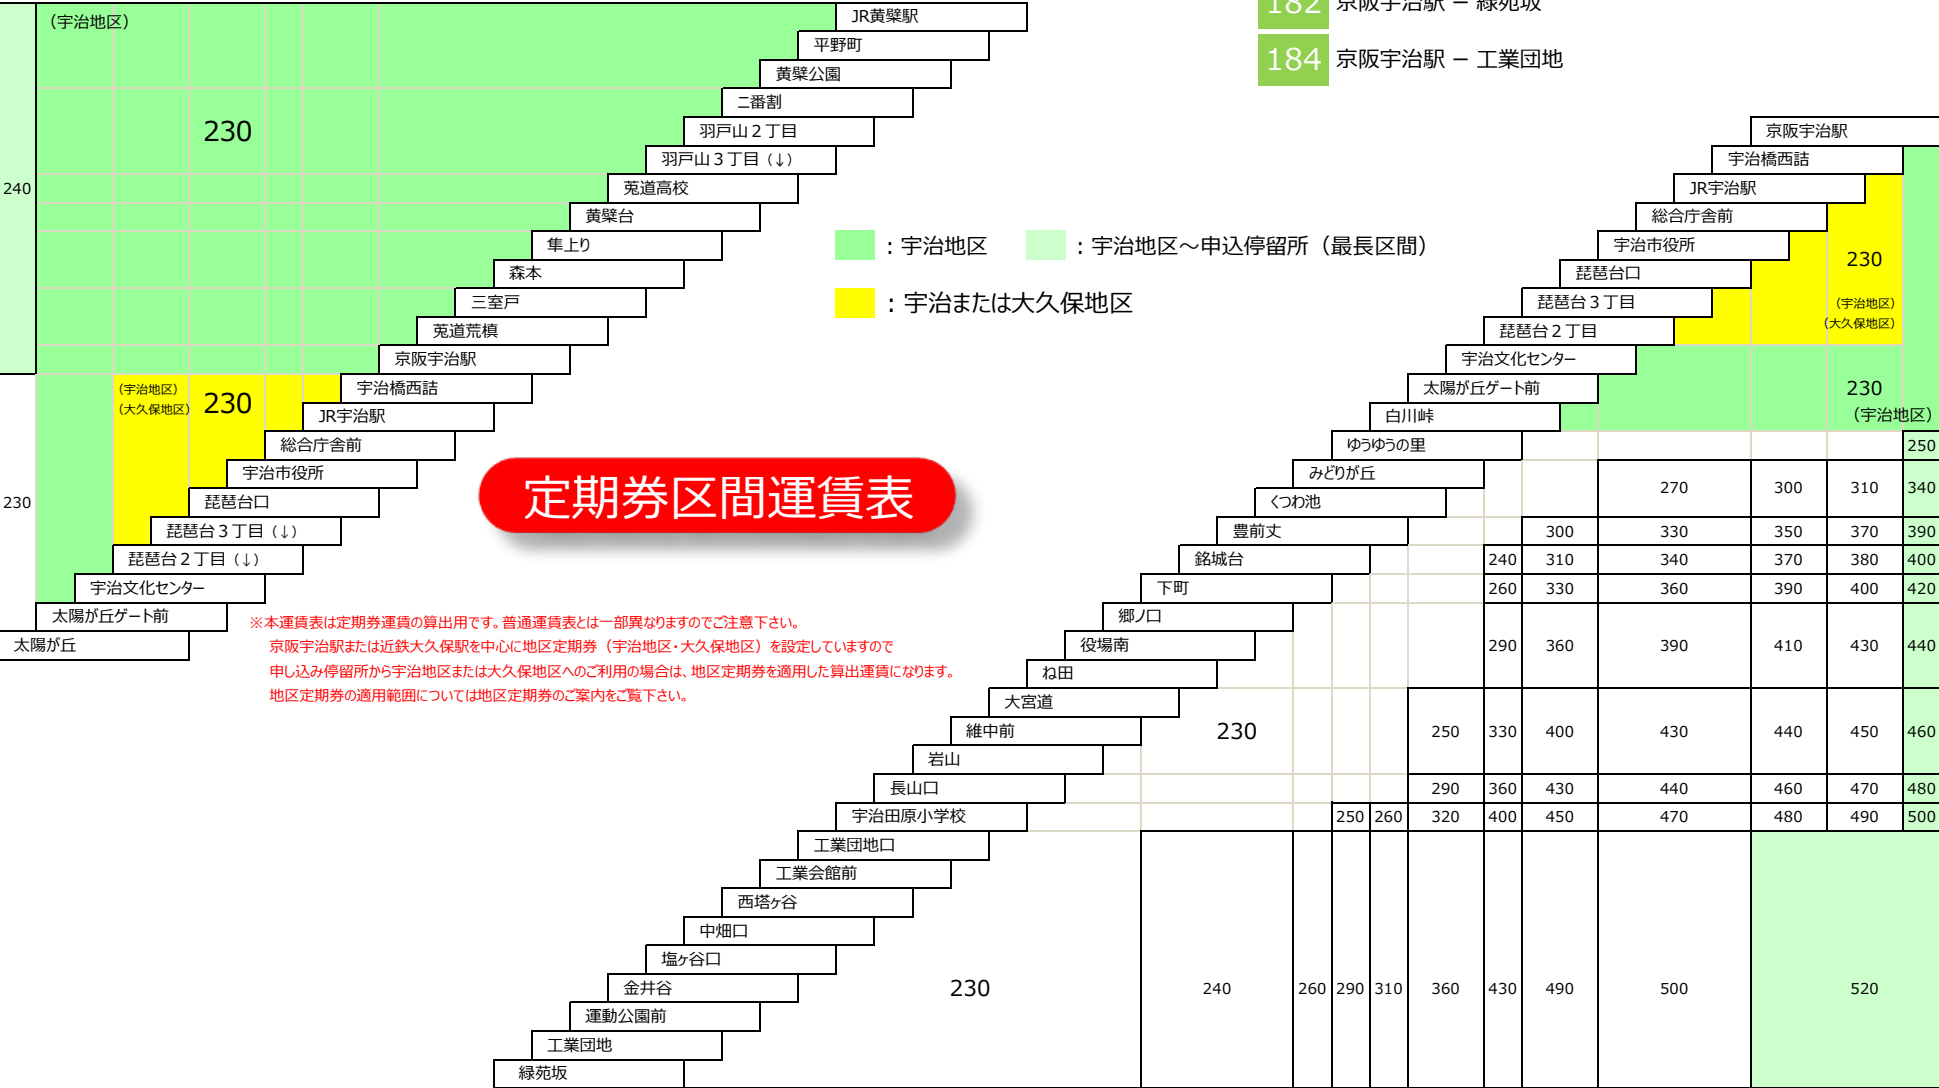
182 京阪宇治駅 ー 緑苑坂
184 京阪宇治駅 ー 工業団地

（宇治地区）
230
240

JR黄檗駅
平野町
黄檗公園
二番割
羽戸山２丁目
羽戸山３丁目（↓）
莵道高校
黄檗台
隼上り
森本
三室戸
莵道荒槙
京阪宇治駅
宇治橋西詰
JR宇治駅
総合庁舎前
宇治市役所
琵琶台口
琵琶台３丁目（↓）
琵琶台２丁目（↓）
宇治文化センター
太陽が丘ゲート前
太陽が丘

（宇治地区）
（大久保地区）
230
230

：宇治地区　：宇治地区～申込停留所（最長区間）
：宇治または大久保地区

定期券区間運賃表

※本運賃表は定期券運賃の算出用です。普通運賃表とは一部異なりますのでご注意下さい。
京阪宇治駅または近鉄大久保駅を中心に地区定期券（宇治地区・大久保地区）を設定していますので
申し込み停留所から宇治地区または大久保地区へのご利用の場合は、地区定期券を適用した算出運賃になります。
地区定期券の適用範囲については地区定期券のご案内をご覧下さい。

京阪宇治駅
宇治橋西詰
JR宇治駅
総合庁舎前
宇治市役所
琵琶台口
琵琶台３丁目
琵琶台２丁目
宇治文化センター
太陽が丘ゲート前
白川峠
ゆうゆうの里
みどりが丘
くつわ池
豊前丈
銘城台
下町
郷ノ口
役場南
ね田
大宮道
維中前
岩山
長山口
宇治田原小学校
工業団地口
工業会館前
西塔ヶ谷
中畑口
塩ヶ谷口
金井谷
運動公園前
工業団地
緑苑坂

230
（宇治地区）
（大久保地区）
230
（宇治地区）

250
270 300 310 340
300 330 350 370 390
240 310 340 370 380 400
260 330 360 390 400 420
290 360 390 410 430 440
230
250 330 400 430 440 450 460
290 360 430 440 460 470 480
250 260 320 400 450 470 480 490 500
230 240 260 290 310 360 430 490 500 520